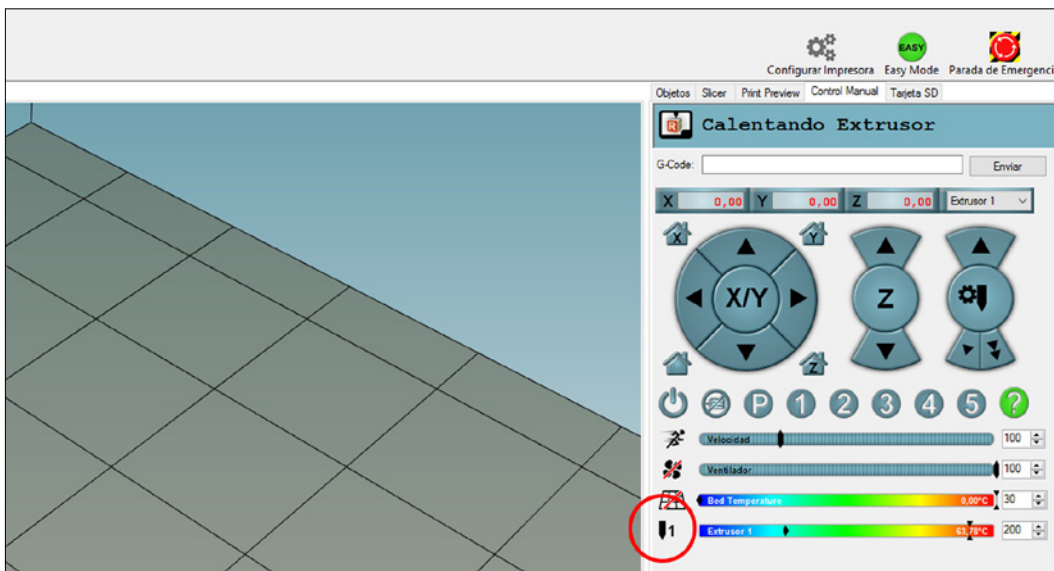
Configurar Impresora
EASY
Easy Mode
Parada de Emergenci

Objetos
Slicer
Print Preview
Control Manual
Tarjeta SD

Calentando Extrusor

G-Code:
Enviar

X 0,00
Y 0,00
Z 0,00
Extrusor 1

X
Y
X/Y
Z
Z

P
1
2
3
4
5
?

Velocidad
100
Ventilador
100
Bed Temperature
0,00°C
30
1
Extruser 1
63,78°C
200